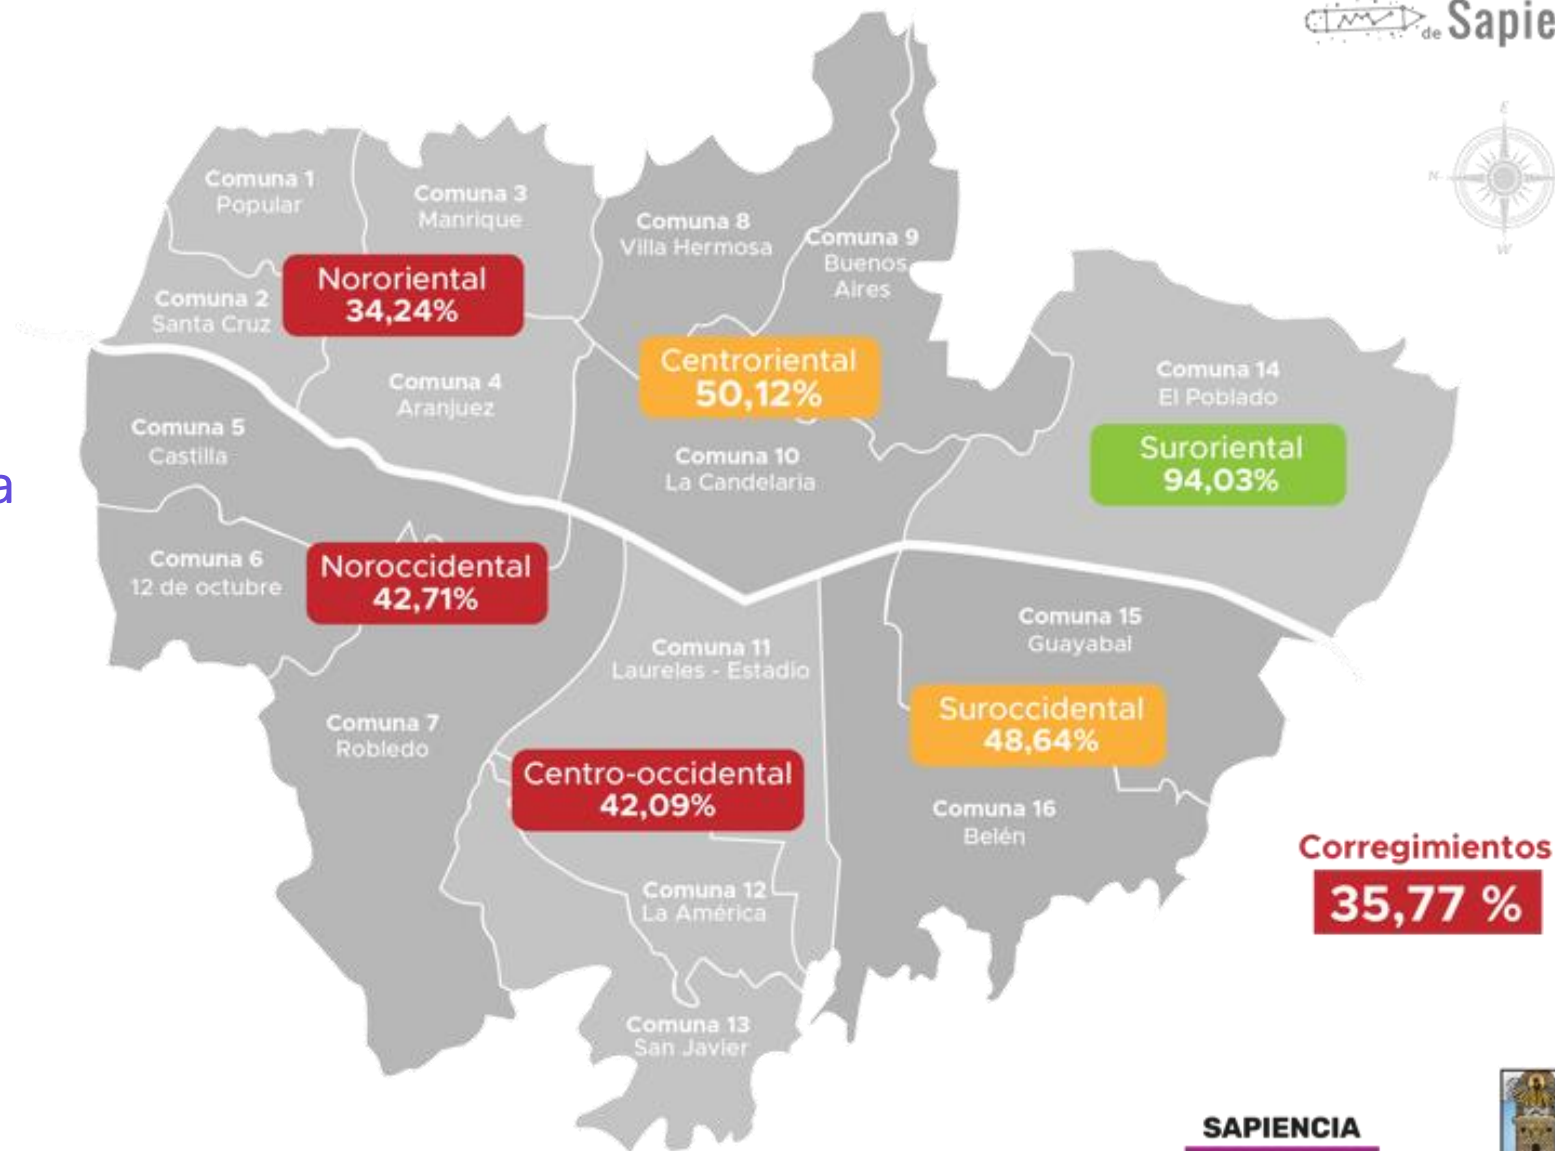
de Sapie

E
N
W

a

Comuna 1
Popular

Comuna 3
Manrique

Comuna 8
Villa Hermosa

Comuna 9
Buenos
Aires

Nororiental
34,24%

Comuna 2
Santa Cruz

Centroriental
50,12%

Comuna 14
El Poblado

Comuna 4
Aranjuez

Comuna 5
Castilla

Comuna 10
La Candelaria

Suroriental
94,03%

Comuna 6
12 de octubre

Noroccidental
42,71%

Comuna 15
Guayabal

Comuna 11
Laureles - Estadio

Comuna 7
Robledo

Suroccidental
48,64%

Centro-occidental
42,09%

Comuna 16
Belén

Corregimientos
35,77 %

Comuna 12
La América

Comuna 13
San Javier

SAPIENCIA